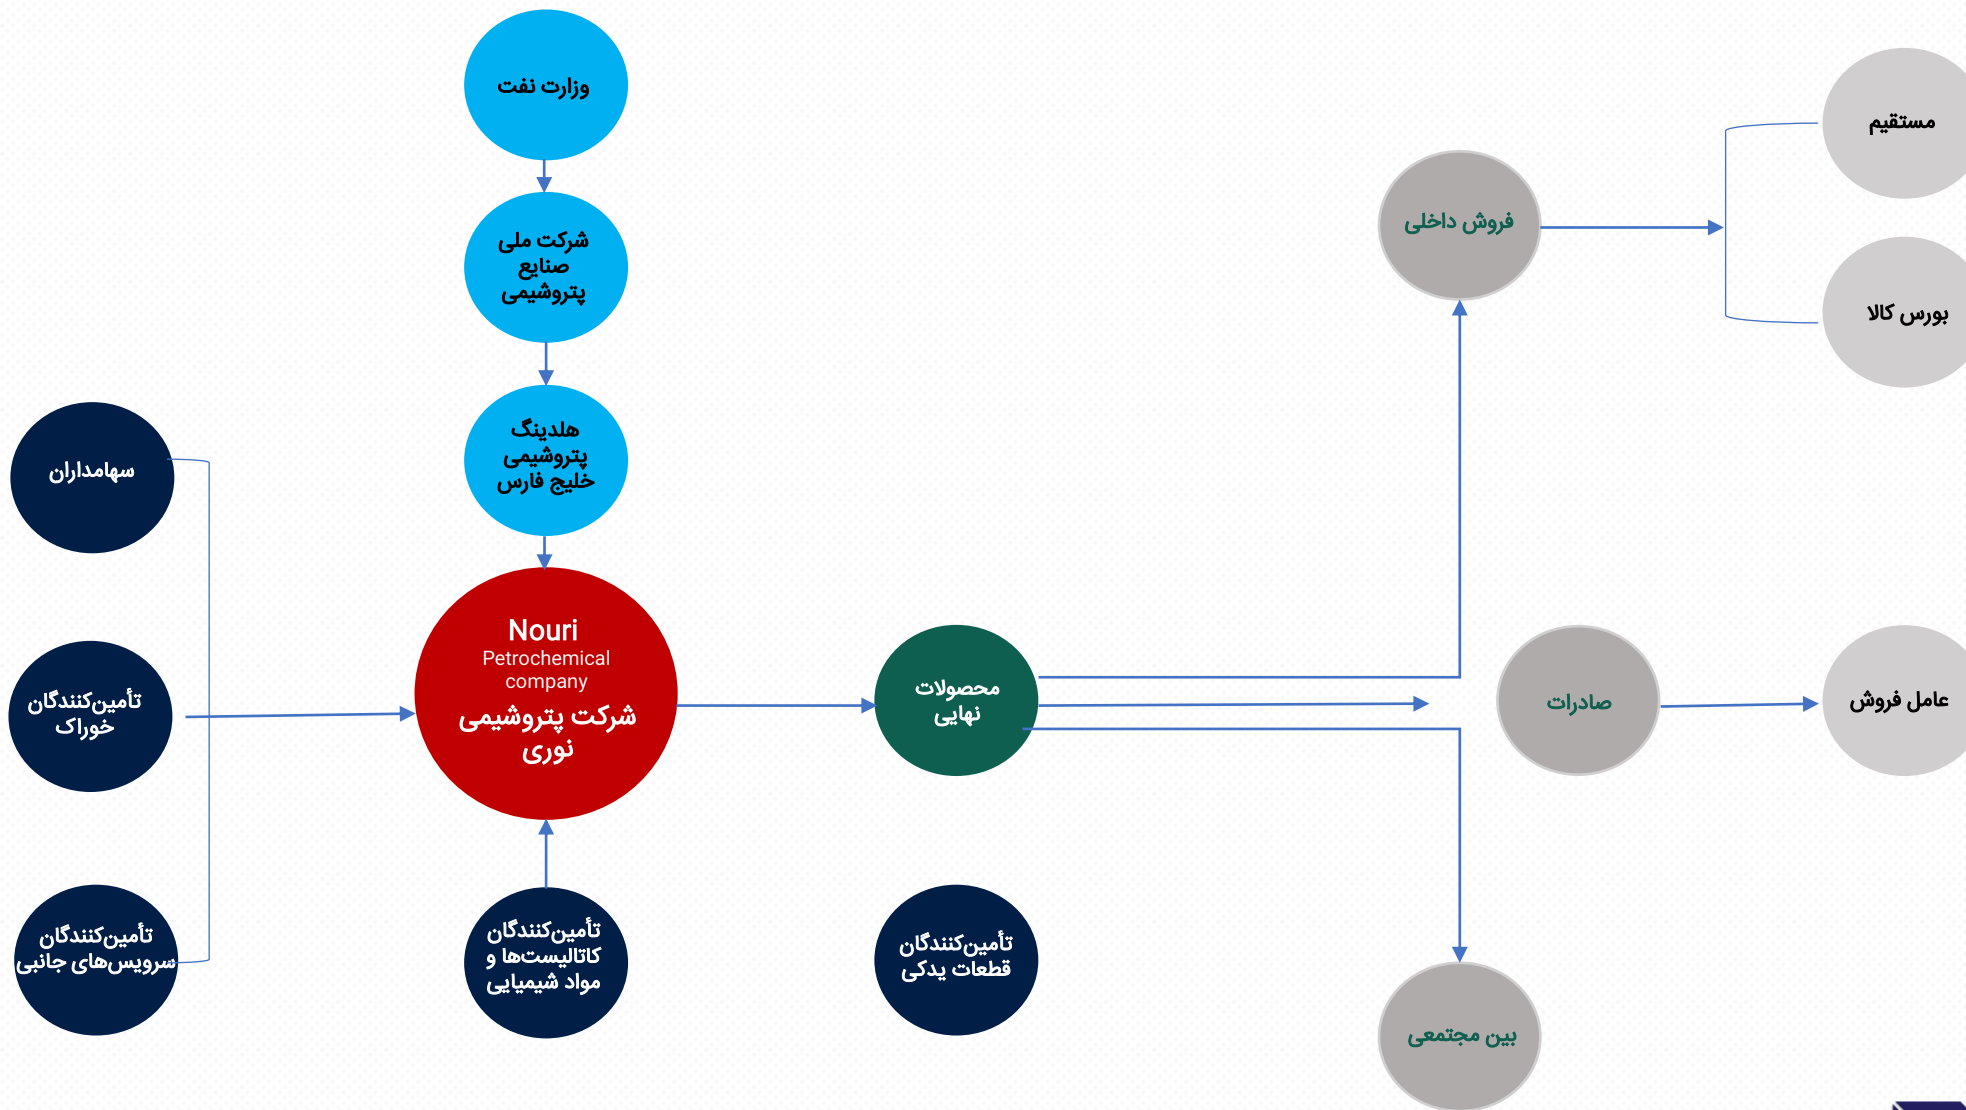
وزارت نفت

شرکت ملی صنایع پتروشیمی

هلدینگ پتروشیمی خلیج فارس

سهامداران

تأمین‌کنندگان خوراک

تأمین‌کنندگان سرویس‌های جانبی

Nouri
Petrochemical company
شرکت پتروشیمی نوری

تأمین‌کنندگان کاتالیست‌ها و مواد شیمیایی

محصولات نهایی

تأمین‌کنندگان قطعات یدکی

فروش داخلی

مستقیم

بورس کالا

صادرات

عامل فروش

بین مجتمعی